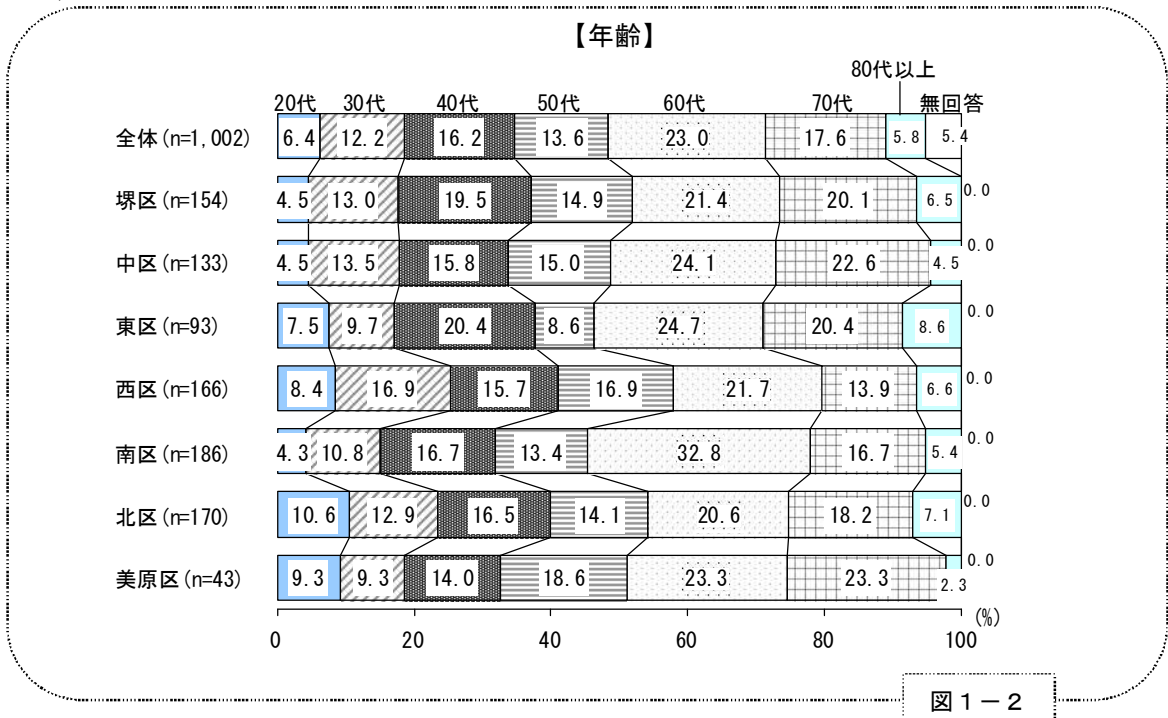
【年齢】

80代以上

20代 30代 40代 50代 60代 70代 無回答

| | 20代 | 30代 | 40代 | 50代 | 60代 | 70代 | 80代以上 | 無回答 |
|---|---|---|---|---|---|---|---|---|
| 全体(n=1,002) | 6.4 | 12.2 | 16.2 | 13.6 | 23.0 | 17.6 | 5.8 | 5.4 |
| 堺区(n=154) | 4.5 | 13.0 | 19.5 | 14.9 | 21.4 | 20.1 | 6.5 | 0.0 |
| 中区(n=133) | 4.5 | 13.5 | 15.8 | 15.0 | 24.1 | 22.6 | 4.5 | 0.0 |
| 東区(n=93) | 7.5 | 9.7 | 20.4 | 8.6 | 24.7 | 20.4 | 8.6 | 0.0 |
| 西区(n=166) | 8.4 | 16.9 | 15.7 | 16.9 | 21.7 | 13.9 | 6.6 | 0.0 |
| 南区(n=186) | 4.3 | 10.8 | 16.7 | 13.4 | 32.8 | 16.7 | 5.4 | 0.0 |
| 北区(n=170) | 10.6 | 12.9 | 16.5 | 14.1 | 20.6 | 18.2 | 7.1 | 0.0 |
| 美原区(n=43) | 9.3 | 9.3 | 14.0 | 18.6 | 23.3 | 23.3 | 2.3 | 0.0 |

0 20 40 60 80 100 (%)

図1－2